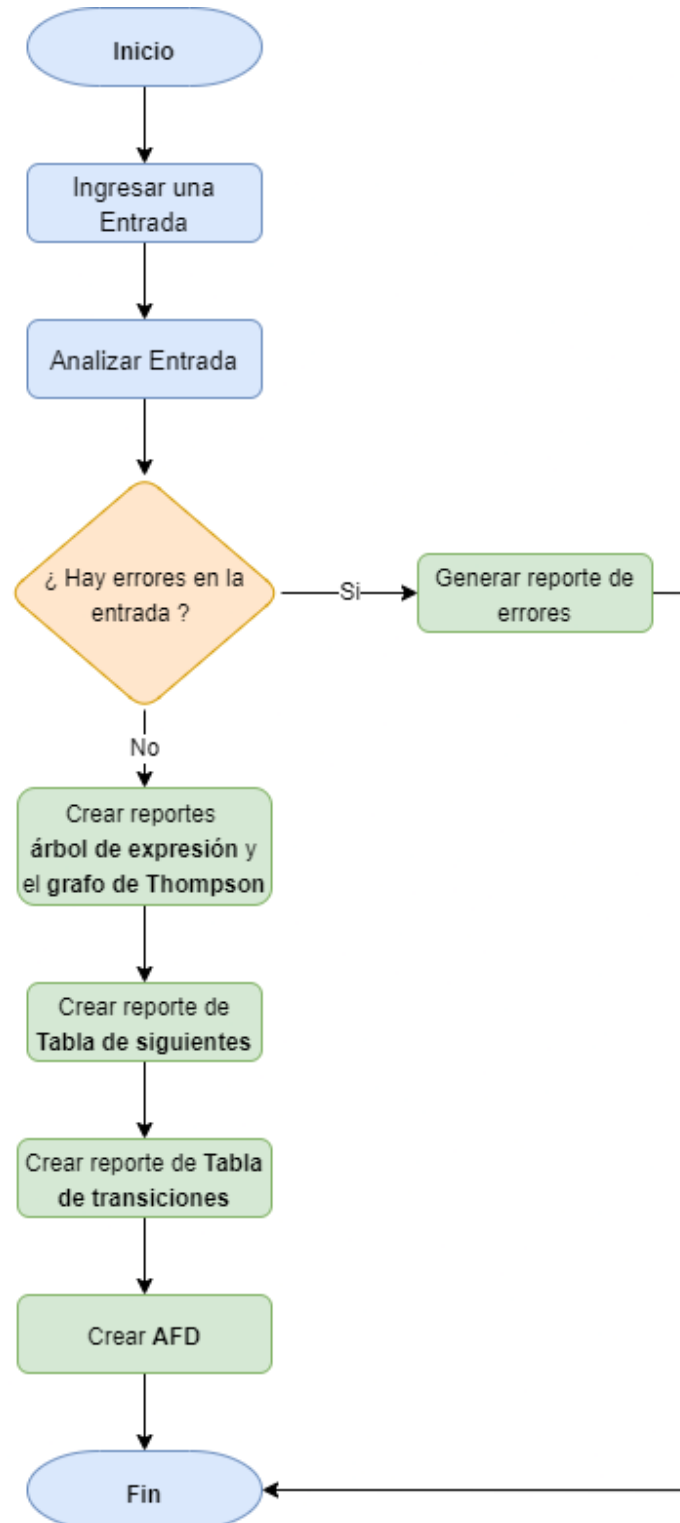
Inicio

Ingresar una Entrada

Analizar Entrada

¿ Hay errores en la entrada ?

Si

Generar reporte de errores

No

Crear reportes **árbol de expresión** y el **grafo de Thompson**

Crear reporte de **Tabla de siguientes**

Crear reporte de **Tabla de transiciones**

Crear **AFD**

Fin